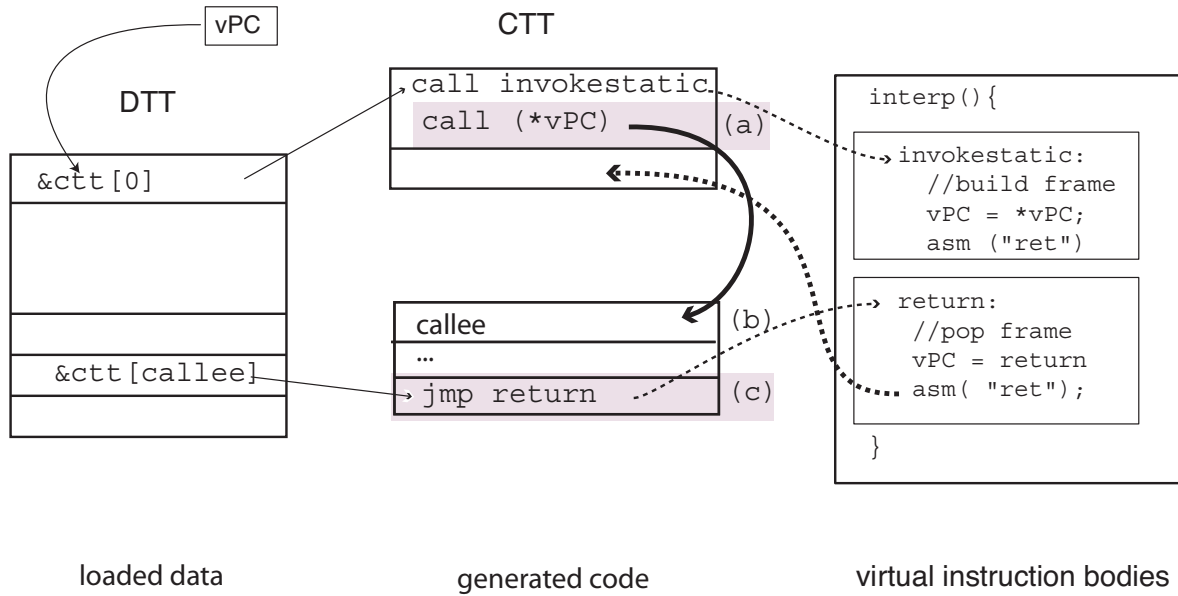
vPC

DTT

&ctt[0]

&ctt[callee]

CTT

call invokestatic

call (*vPC)

(a)

callee

(b)

...

jmp return

(c)

interp(){

invokestatic:
//build frame
vPC = *vPC;
asm ("ret")

return:
//pop frame
vPC = return
asm( "ret");

}

loaded data

generated code

virtual instruction bodies